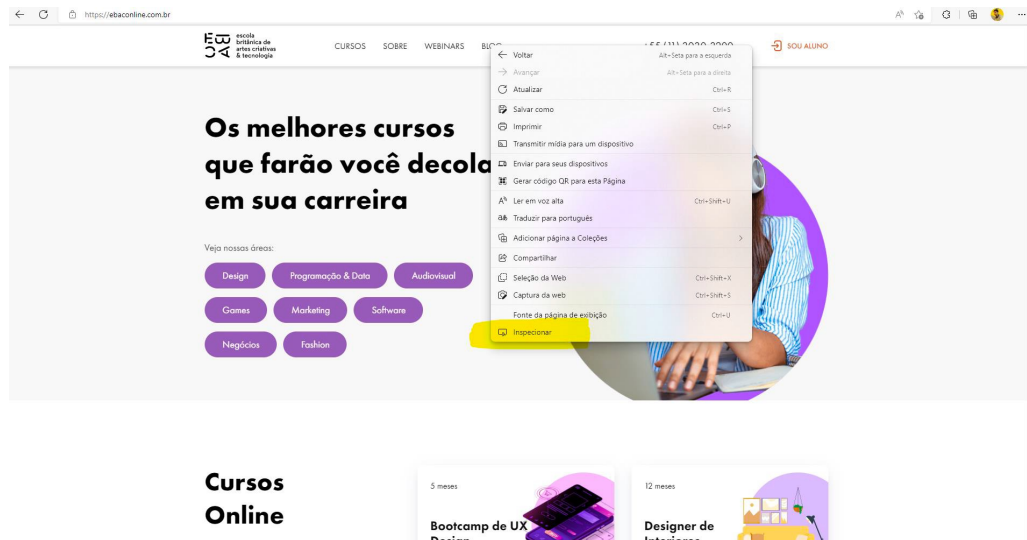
https://ebaconline.com.br

escola britânica de artes criativas & tecnologia

CURSOS SOBRE WEBINARS BLO

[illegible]

SOU ALUNO

Voltar Alt+Seta para a esquerda
Avançar Alt+Seta para a direita
Atualizar Ctrl+R
Salvar como Ctrl+S
Imprimir Ctrl+P
Transmitir mídia para um dispositivo
Enviar para seus dispositivos
Gerar código QR para esta Página
Ler em voz alta Ctrl+Shift+U
Traduzir para português
Adicionar página a Coleções
Compartilhar
Seleção da Web Ctrl+Shift+X
Captura da web Ctrl+Shift+S
Fonte da página de exibição Ctrl+U
Inspecionar

Os melhores cursos que farão você decola em sua carreira

Veja nossas áreas:

Design
Programação & Data
Audiovisual
Games
Marketing
Software
Negócios
Fashion

Cursos Online

5 meses
Bootcamp de UX Design

12 meses
Designer de Interiores